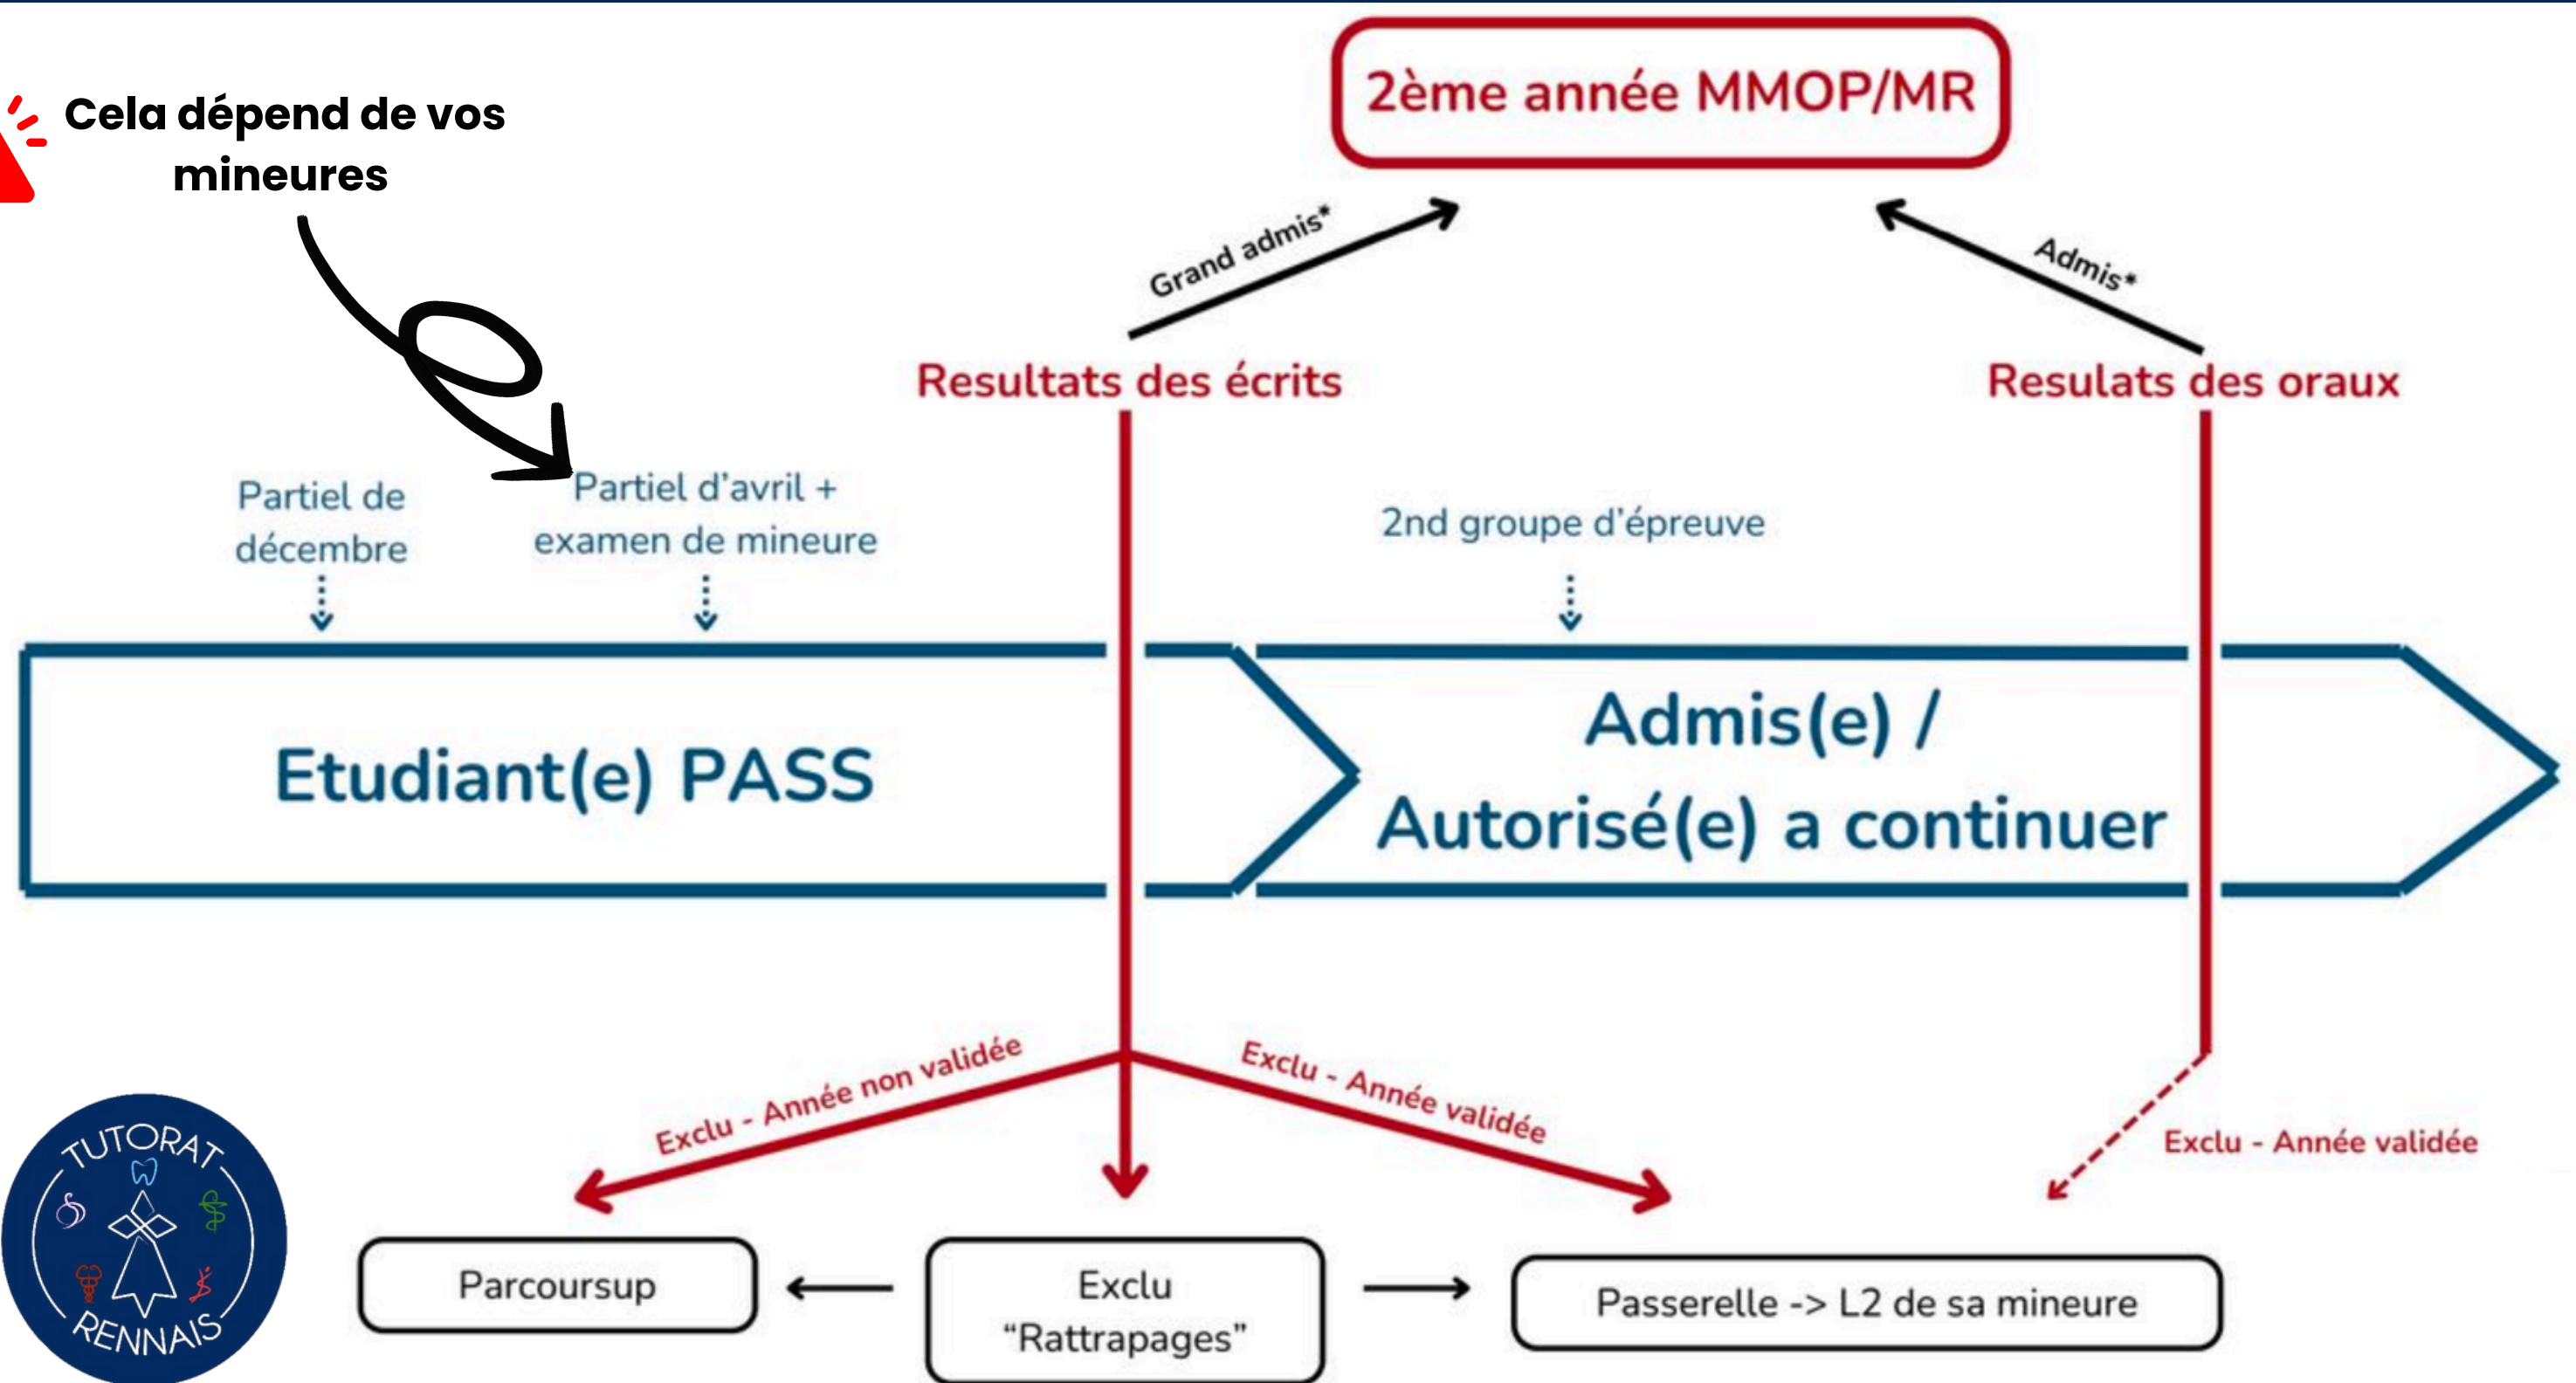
Cela dépend de vos mineures

2ème année MMOP/MR

Grand admis*

Admis*

Resultats des écrits

Resulats des oraux

Partiel de décembre

Partiel d'avril + examen de mineure

2nd groupe d'épreuve

Etudiant(e) PASS

Admis(e) / Autorisé(e) a continuer

Exclu - Année non validée

Exclu - Année validée

Exclu - Année validée

TUTORAT RENNAIS

Parcoursup

Exclu "Rattrapages"

Passerelle -> L2 de sa mineure